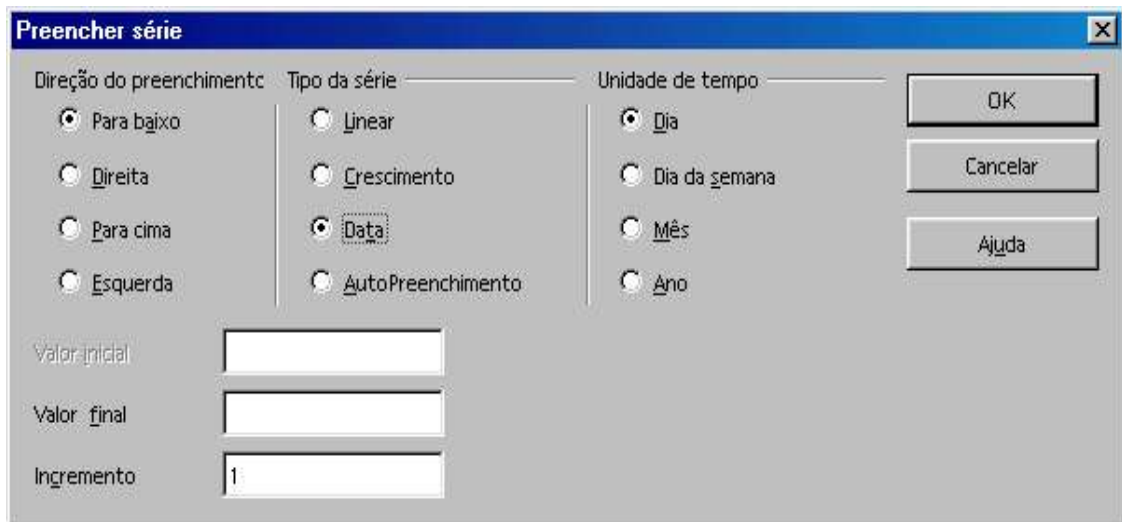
Preencher série

Direção do preenchimento
Para baixo
Direita
Para cima
Esquerda

Tipo da série
Linear
Crescimento
Data
AutoPreenchimento

Unidade de tempo
Dia
Dia da semana
Mês
Ano

OK
Cancelar
Ajuda

Valor inicial
Valor final
Incremento 1